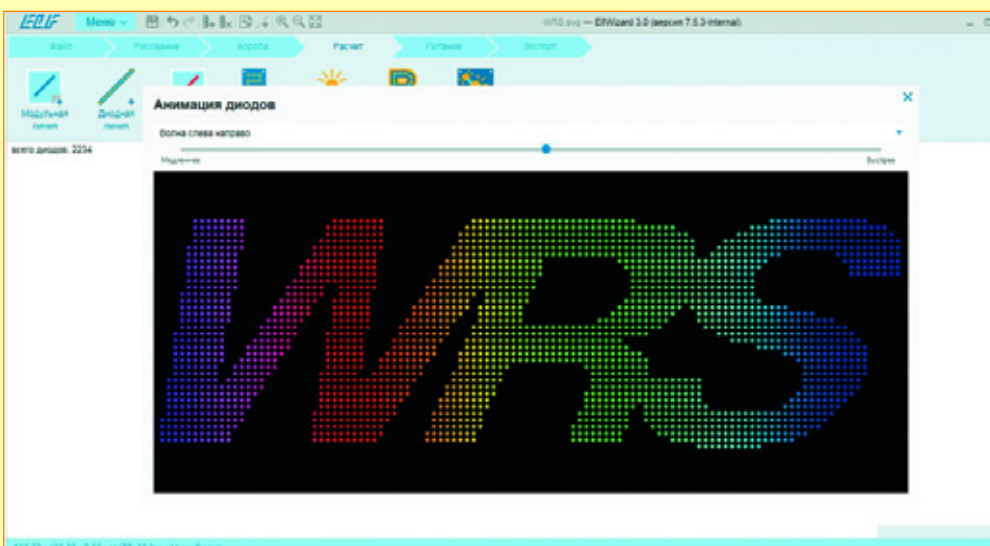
EFLIF Меню
WRS.svg — EfWizard 3.0 (версия 7.5.3-internal)
Файл Рисование Короба Расчет Питание Экспорт
Модульная линия
Диодная линия
всего диодов: 2234
Анимация диодов
Волна слева направо
Медленнее
Быстрее
WRS